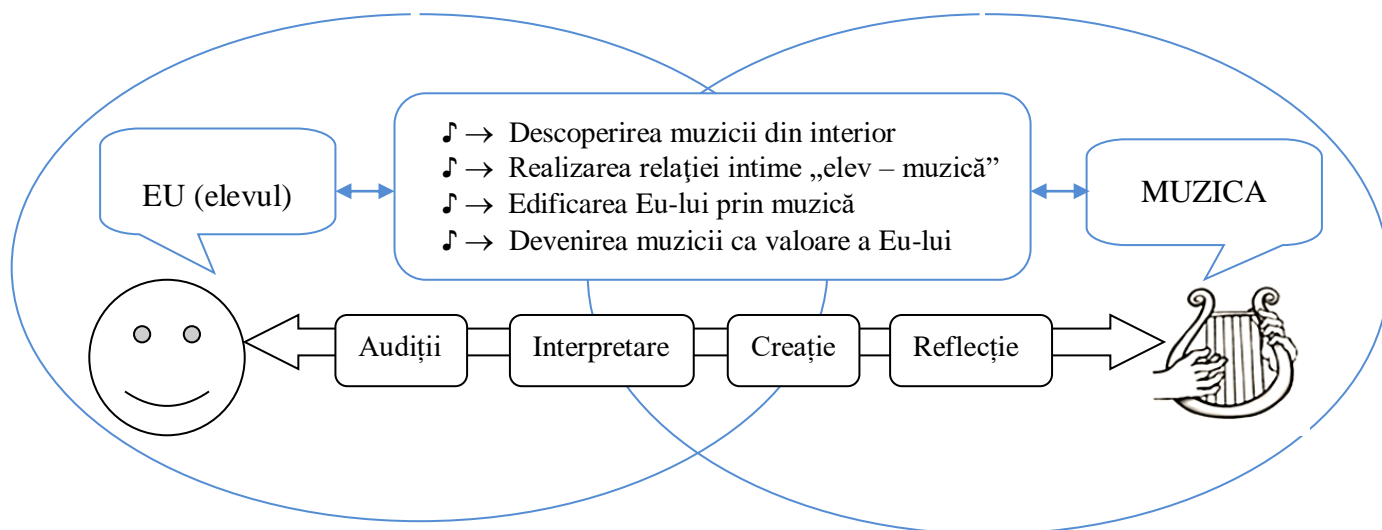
EU (elevul)

♪ → Descoperirea muzicii din interior
♪ → Realizarea relației intime „elev – muzică”
♪ → Edificarea Eu-lui prin muzică
♪ → Devenirea muzicii ca valoare a Eu-lui

MUZICA

Audiții

Interpretare

Creație

Reflecție